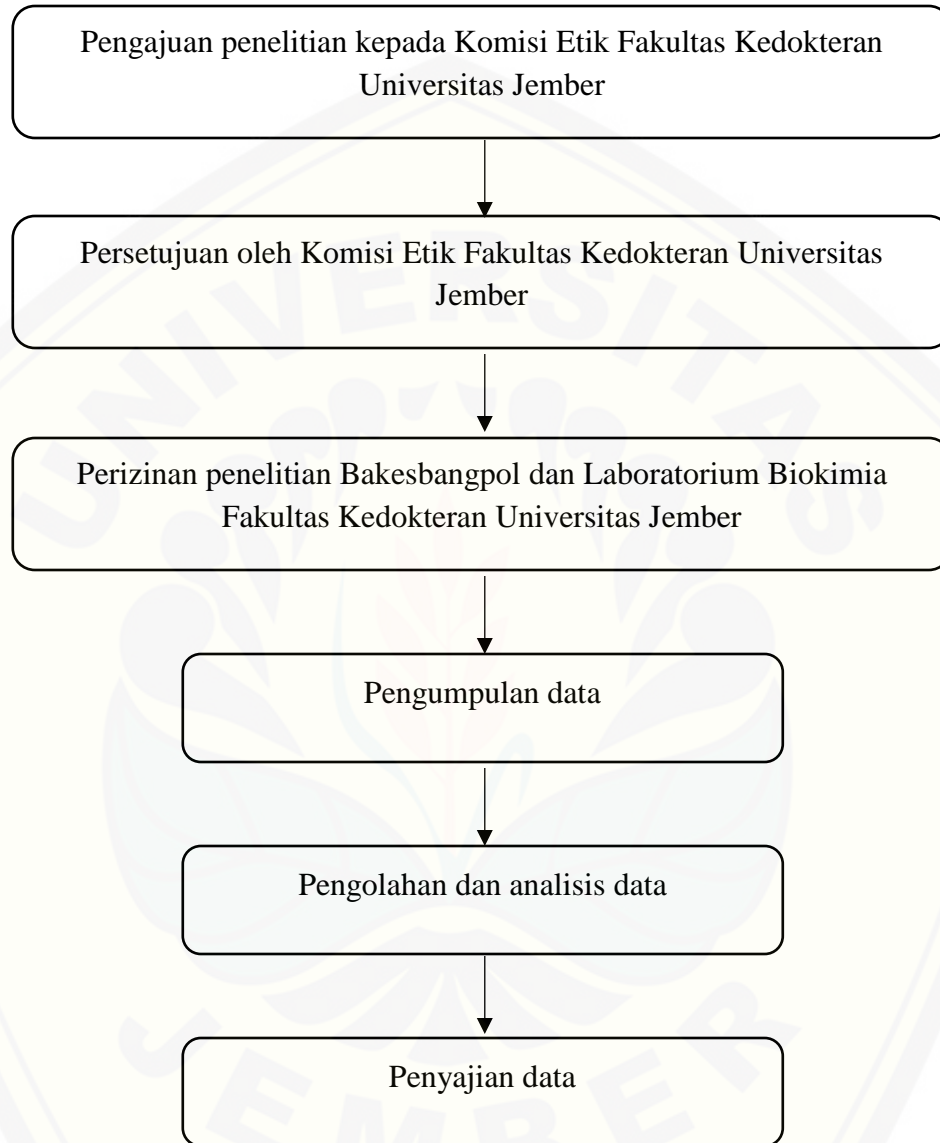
Pengajuan penelitian kepada Komisi Etik Fakultas Kedokteran Universitas Jember

Persetujuan oleh Komisi Etik Fakultas Kedokteran Universitas Jember

Perizinan penelitian Bakesbangpol dan Laboratorium Biokimia Fakultas Kedokteran Universitas Jember

Pengumpulan data

Pengolahan dan analisis data

Penyajian data